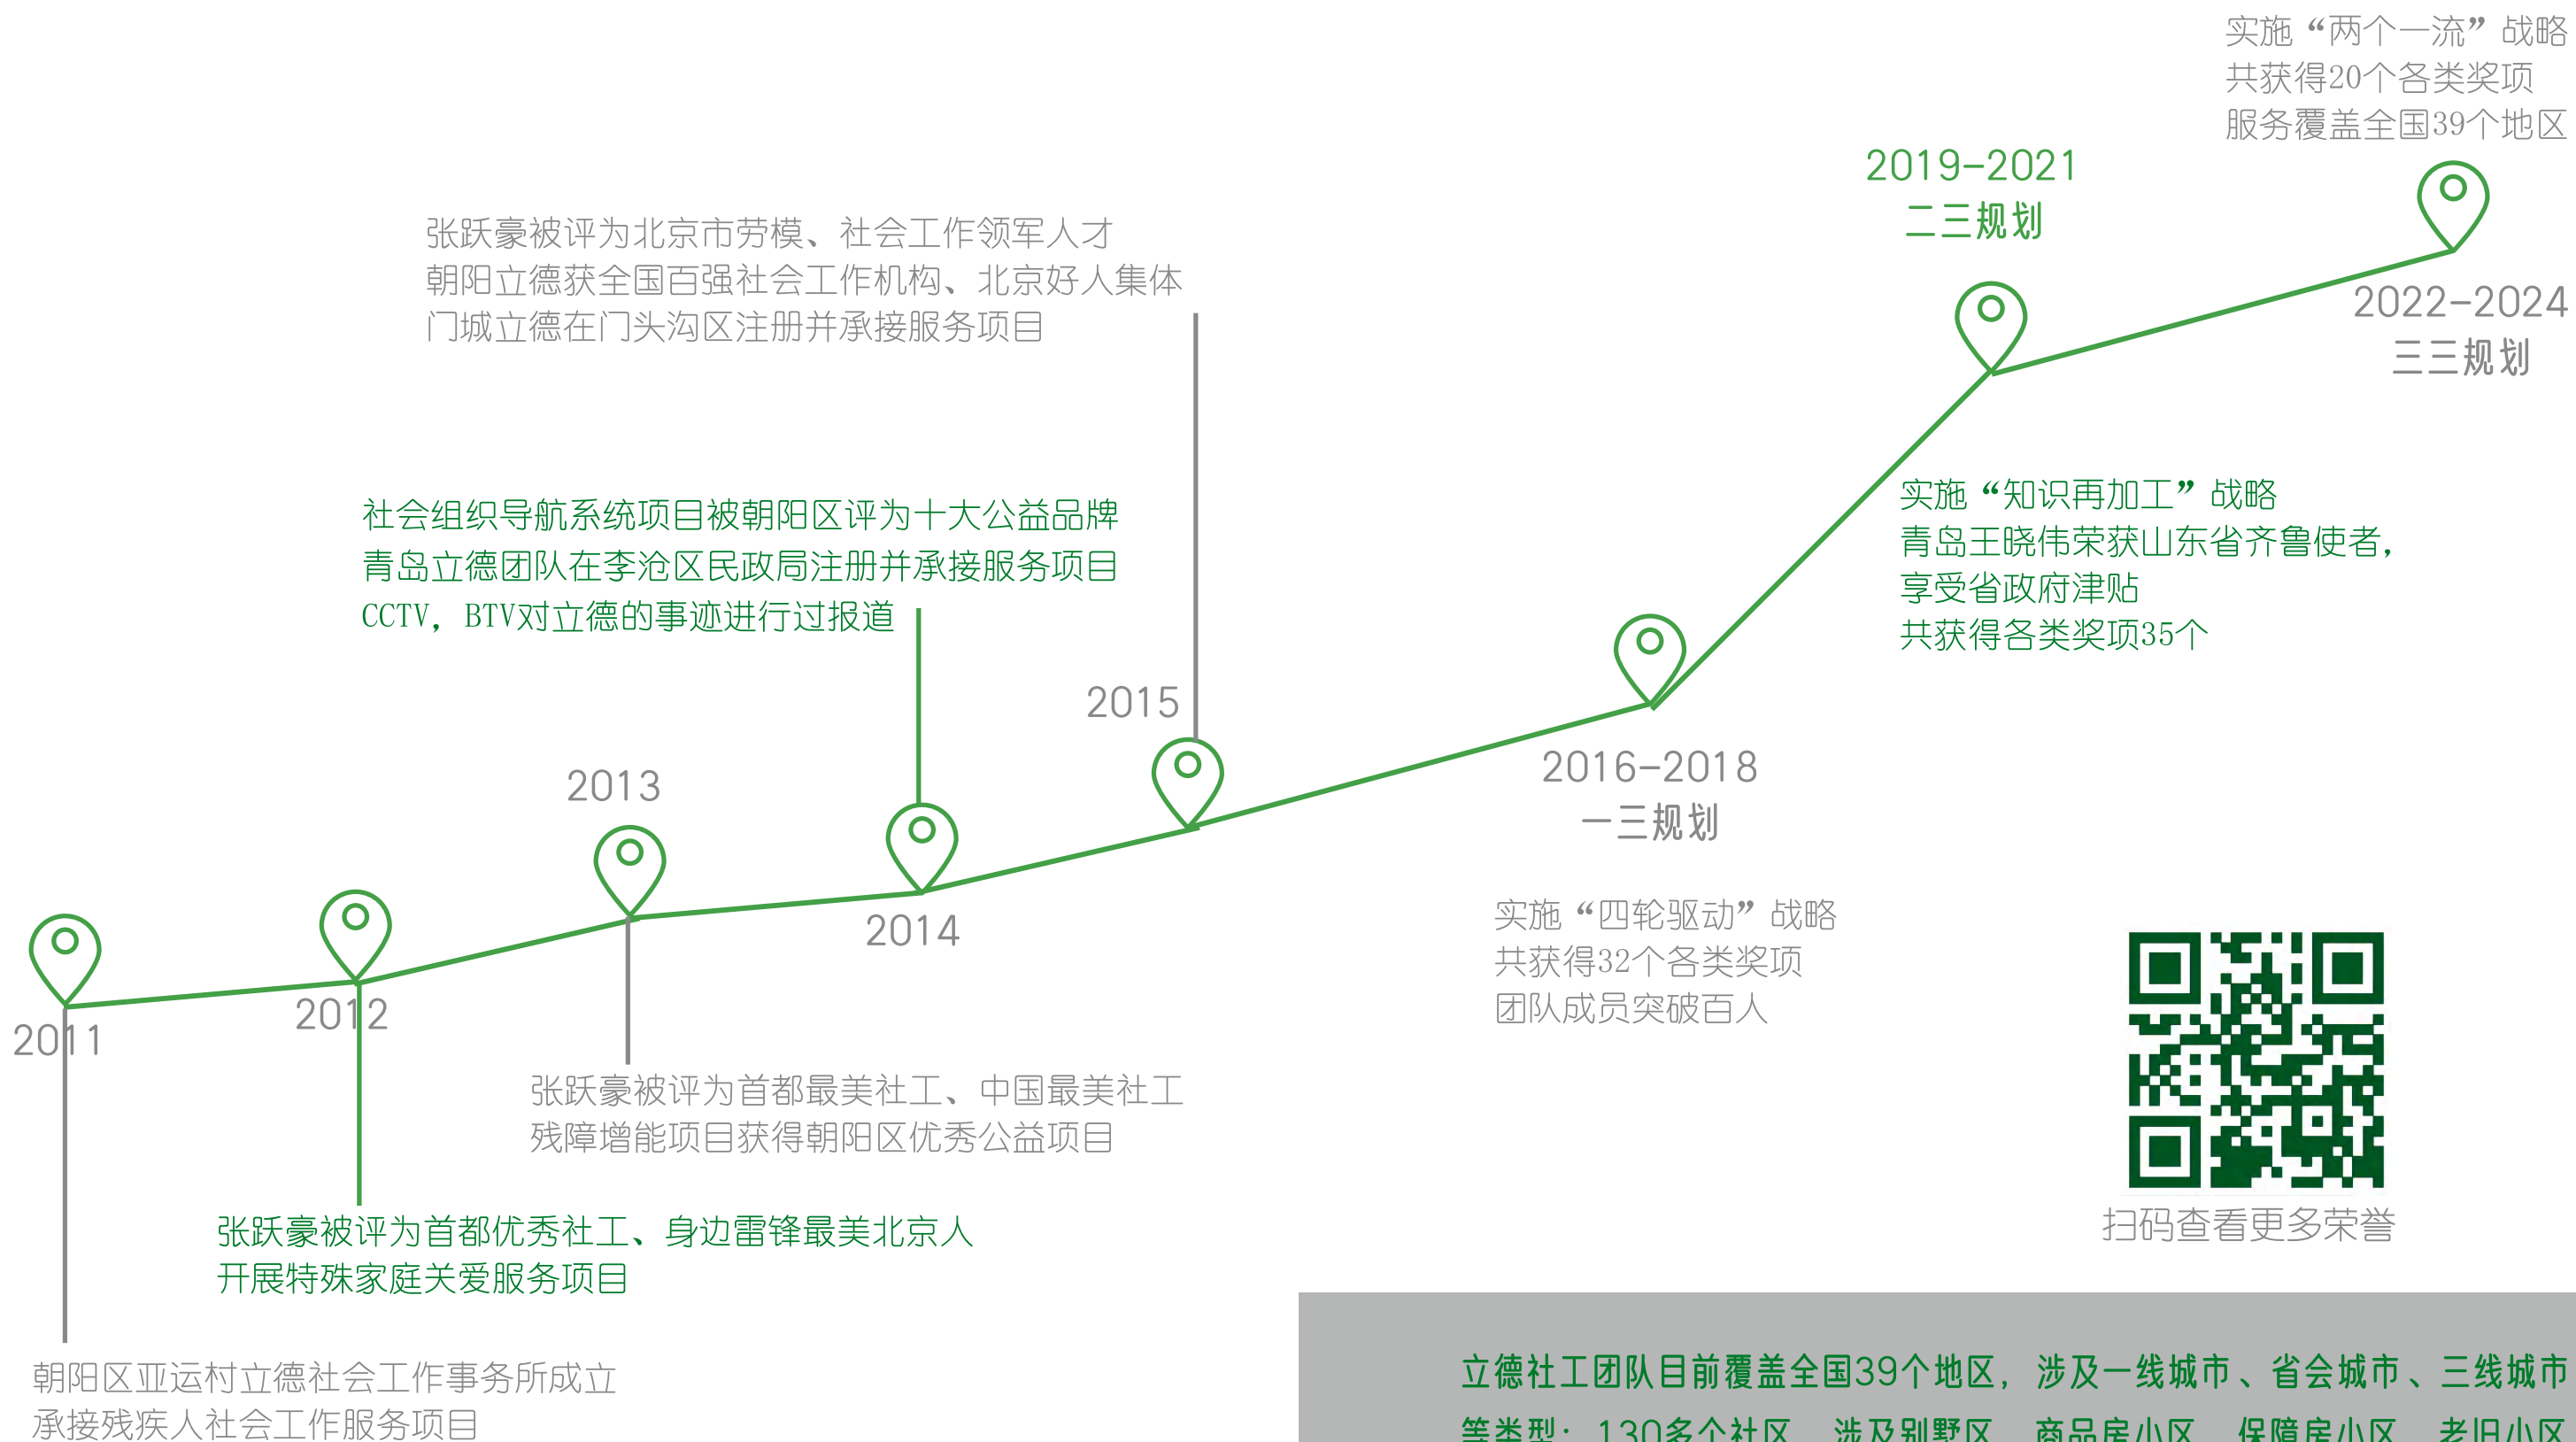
实施“两个一流”战略
共获得20个各类奖项
服务覆盖全国39个地区

2019-2021
二三规划

2022-2024
三三规划

张跃豪被评为北京市劳模、社会工作领军人才
朝阳立德获全国百强社会工作机构、北京好人集体
门城立德在门头沟区注册并承接服务项目

社会组织导航系统项目被朝阳区评为十大公益品牌
青岛立德团队在李沧区民政局注册并承接服务项目
CCTV，BTV对立德的事迹进行过报道

实施“知识再加工”战略
青岛王晓伟荣获山东省齐鲁使者，
享受省政府津贴
共获得各类奖项35个

2015

2013

2014

2016-2018
一三规划

实施“四轮驱动”战略
共获得32个各类奖项
团队成员突破百人

2011

2012

张跃豪被评为首都最美社工、中国最美社工
残障增能项目获得朝阳区优秀公益项目

张跃豪被评为首都优秀社工、身边雷锋最美北京人
开展特殊家庭关爱服务项目

扫码查看更多荣誉

朝阳区亚运村立德社会工作事务所成立
承接残疾人社会工作服务项目

立德社工团队目前覆盖全国39个地区，涉及一线城市、省会城市、三线城市
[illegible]